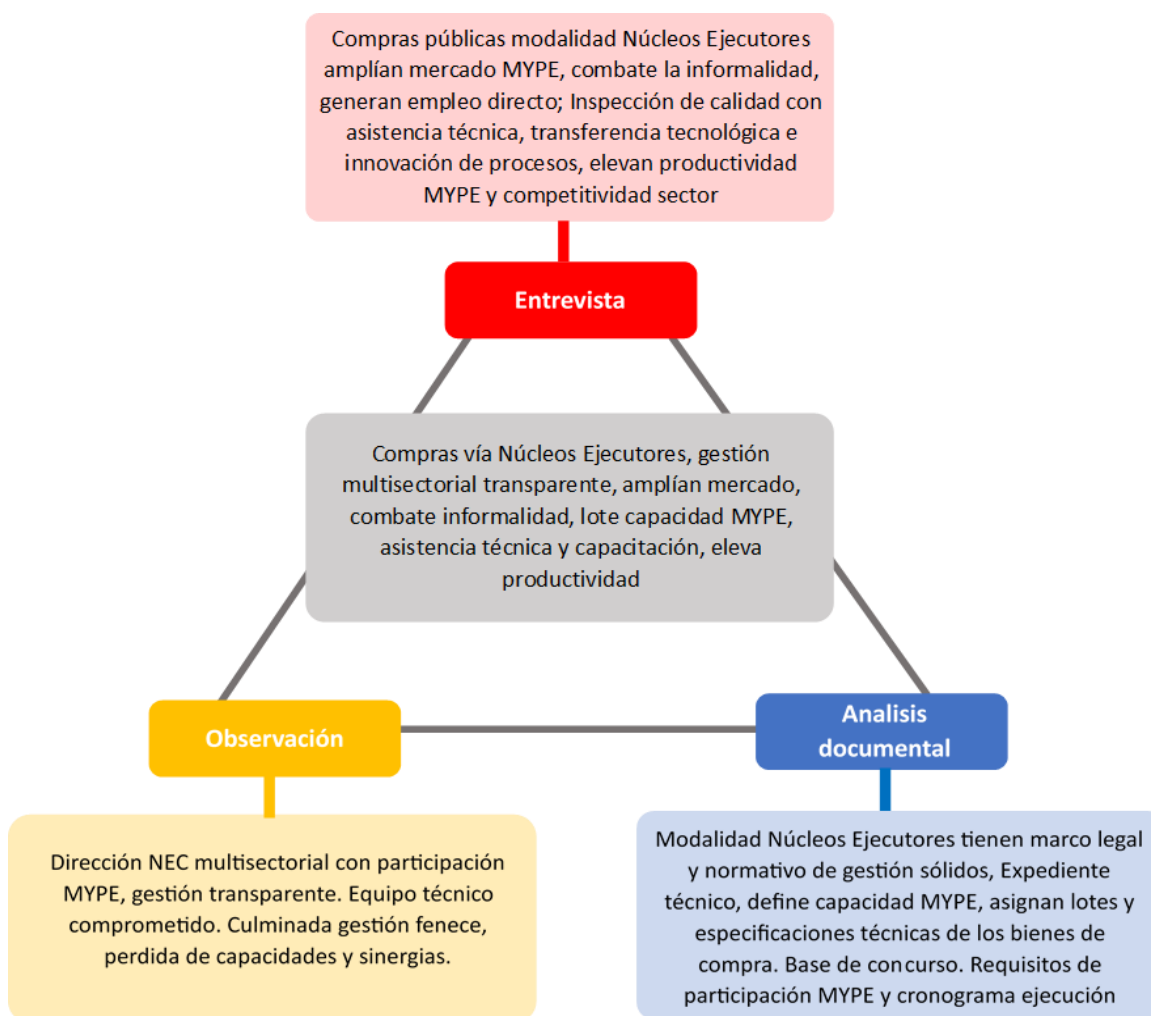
Compras públicas modalidad Núcleos Ejecutores amplían mercado MYPE, combate la informalidad, generan empleo directo; Inspección de calidad con asistencia técnica, transferencia tecnológica e innovación de procesos, elevan productividad MYPE y competitividad sector

Entrevista

Compras vía Núcleos Ejecutores, gestión multisectorial transparente, amplían mercado, combate informalidad, lote capacidad MYPE, asistencia técnica y capacitación, eleva productividad

Observación

Analisis documental

Dirección NEC multisectorial con participación MYPE, gestión transparente. Equipo técnico comprometido. Culminada gestión fenece, perdida de capacidades y sinergias.

Modalidad Núcleos Ejecutores tienen marco legal y normativo de gestión sólidos, Expediente técnico, define capacidad MYPE, asignan lotes y especificaciones técnicas de los bienes de compra. Base de concurso. Requisitos de participación MYPE y cronograma ejecución